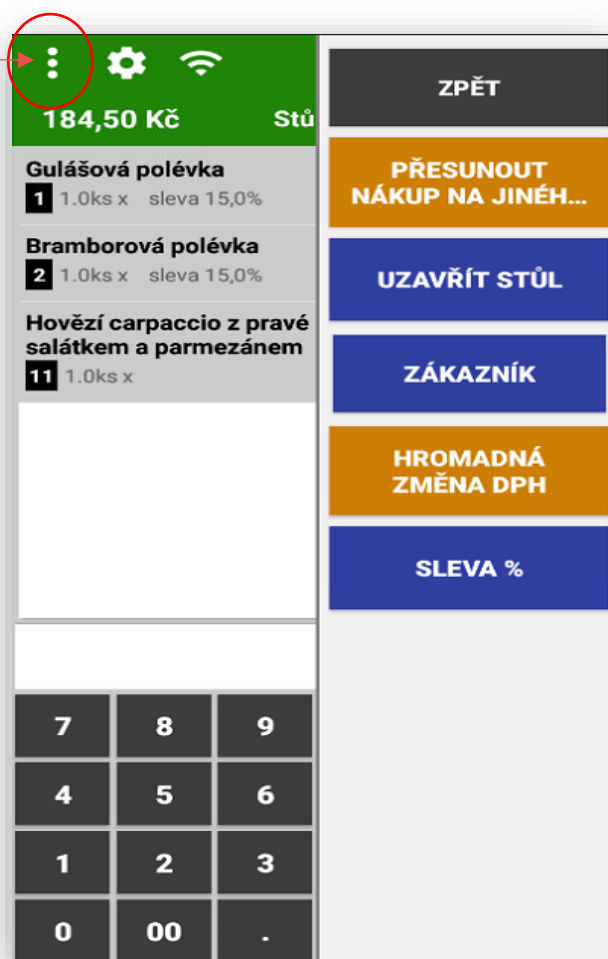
184,50 Kč
Stů

Gulášová polévka
1 1.0ks x sleva 15,0%

Bramborová polévka
2 1.0ks x sleva 15,0%

Hovězí carpaccio z pravé salátkem a parmezánem
11 1.0ks x

| 7 | 8 | 9 |
|---|---|---|
| 4 | 5 | 6 |
| 1 | 2 | 3 |
| 0 | 00 | . |

ZPĚT

PŘESUNOUT NÁKUP NA JINÉH...

UZAVŘÍT STŮL

ZÁKAZNÍK

HROMADNÁ ZMĚNA DPH

SLEVA %